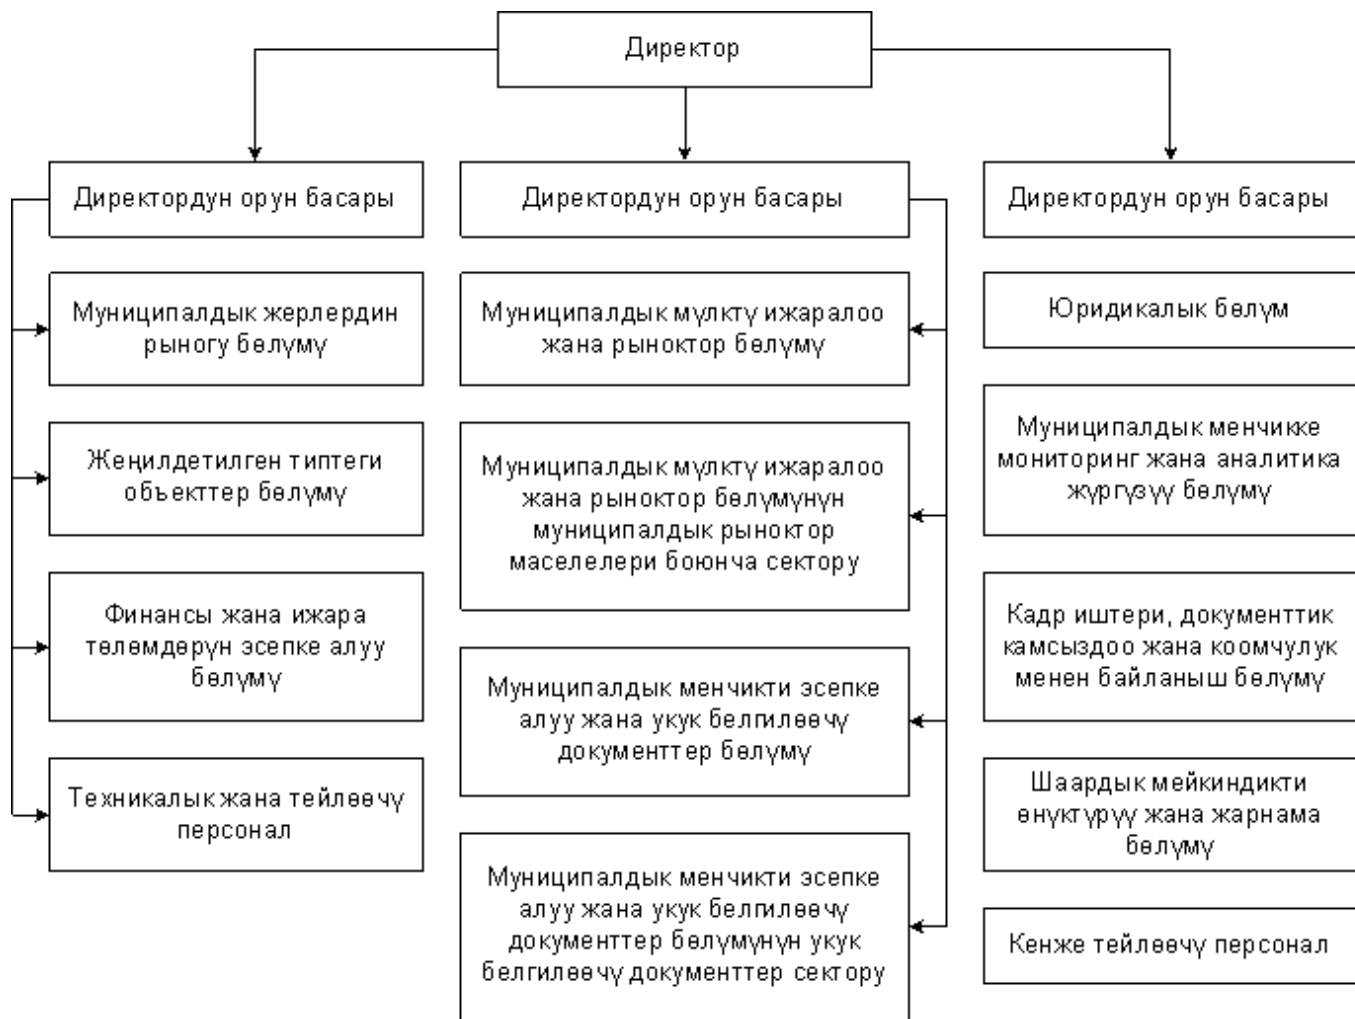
Директор

Директордун орун басары

Муниципалдык жерлердин рыногу бөлүмү

Жеңилдетилген типтеги объекттер бөлүмү

Финансы жана ижара төлөмдөрүн эсепке алуу бөлүмү

Техникалык жана тейлөөчү персонал

Директордун орун басары

Муниципалдык мүлктү ижаралоо жана рыноктор бөлүмү

Муниципалдык мүлктү ижаралоо жана рыноктор бөлүмүнүн муниципалдык рыноктор маселелери боюнча сектору

Муниципалдык менчикти эсепке алуу жана укук белгилөөчү документтер бөлүмү

Муниципалдык менчикти эсепке алуу жана укук белгилөөчү документтер бөлүмүнүн укук белгилөөчү документтер сектору

Директордун орун басары

Юридикалык бөлүм

Муниципалдык менчикке мониторинг жана аналитика жүргүзүү бөлүмү

Кадр иштери, документтик камсыздоо жана коомчулук менен байланыш бөлүмү

Шаардык мейкиндикти өнүктүрүү жана жарнама бөлүмү

Кенже тейлөөчү персонал